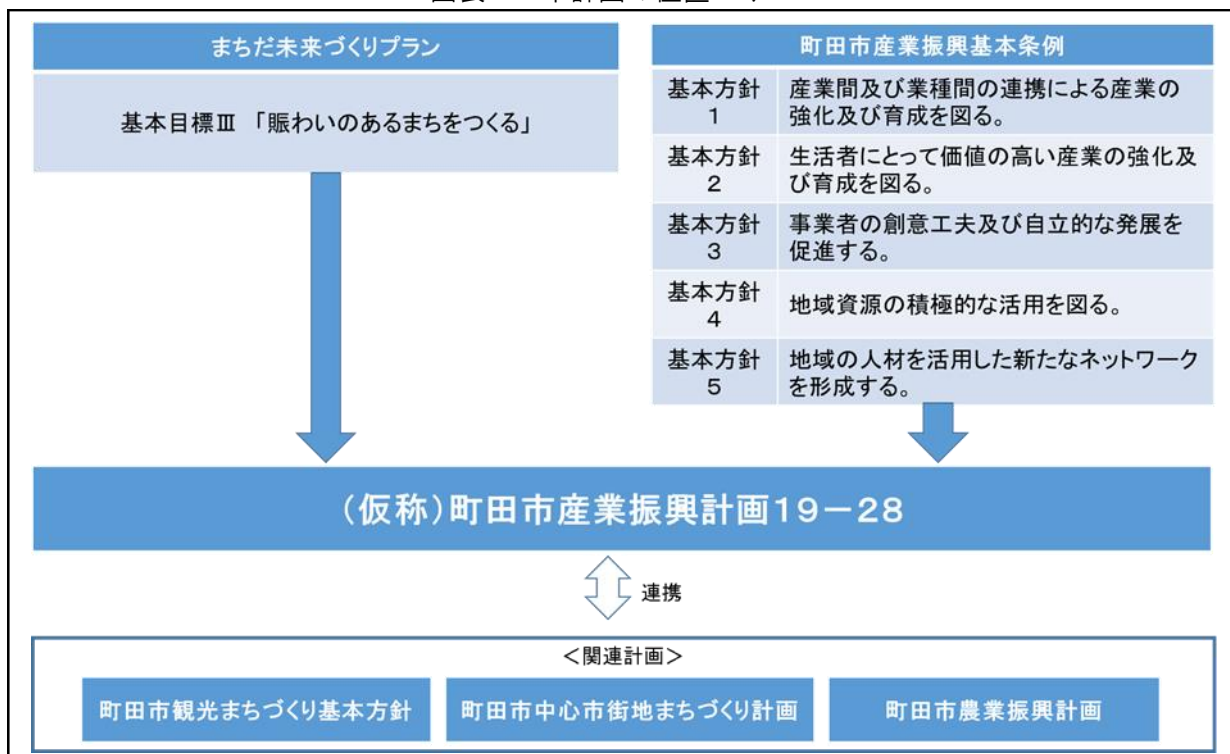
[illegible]

まちだ未来づくりプラン

基本目標Ⅲ 「賑わいのあるまちをつくる」

町田市産業振興基本条例

| | |
|---|---|
| 基本方針 1 | 産業間及び業種間の連携による産業の強化及び育成を図る。 |
| 基本方針 2 | 生活者にとって価値の高い産業の強化及び育成を図る。 |
| 基本方針 3 | 事業者の創意工夫及び自立的な発展を促進する。 |
| 基本方針 4 | 地域資源の積極的な活用を図る。 |
| 基本方針 5 | 地域の人材を活用した新たなネットワークを形成する。 |

(仮称)町田市産業振興計画19－28

連携

＜関連計画＞

町田市観光まちづくり基本方針

町田市中心市街地まちづくり計画

町田市農業振興計画